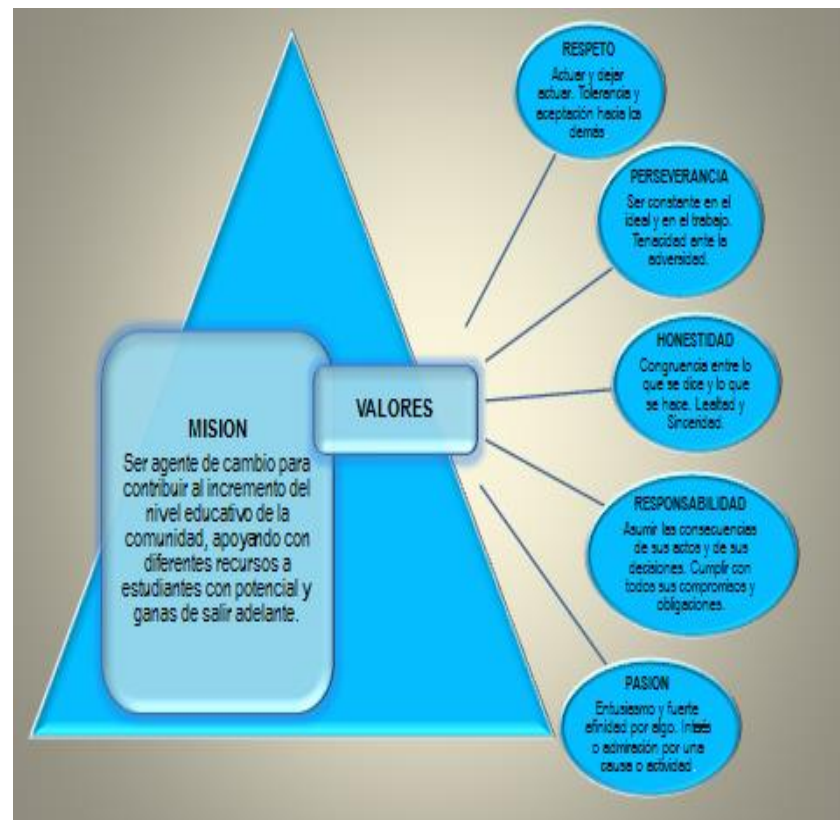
MISION

Ser agente de cambio para contribuir al incremento del nivel educativo de la comunidad, apoyando con diferentes recursos a estudiantes con potencial y ganas de salir adelante.

VALORES

RESPETO
Actuar y dejar actuar. Tolerancia y aceptación hacia los demás

PERSEVERANCIA
Ser constante en el ideal y en el trabajo. Tenacidad ante la adversidad.

HONESTIDAD
Congruencia entre lo que se dice y lo que se hace. Lealtad y Sinceridad.

RESPONSABILIDAD
Asumir las consecuencias de sus actos y de sus decisiones. Cumplir con todos sus compromisos y obligaciones.

PASION
Entusiasmo y fuerte afinidad por algo. Interés o admiración por una causa o actividad.